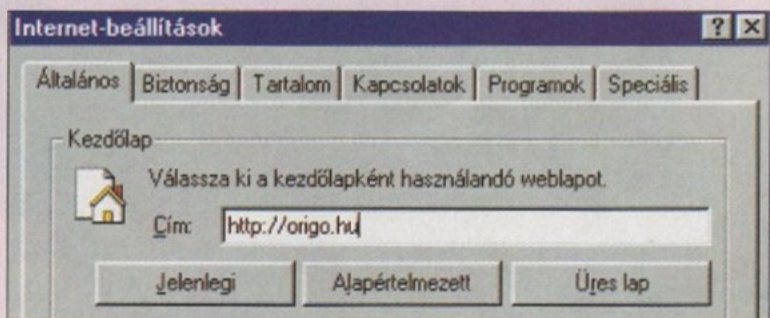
Internet-beállítások

? X

Általános | Biztonság | Tartalom | Kapcsolatok | Programok | Speciális

Kezdőlap

Válassza ki a kezdőlapként használandó weblapot.

Cím: http://origo.hu

Jelenlegi | Alapértelmezett | Üres lap